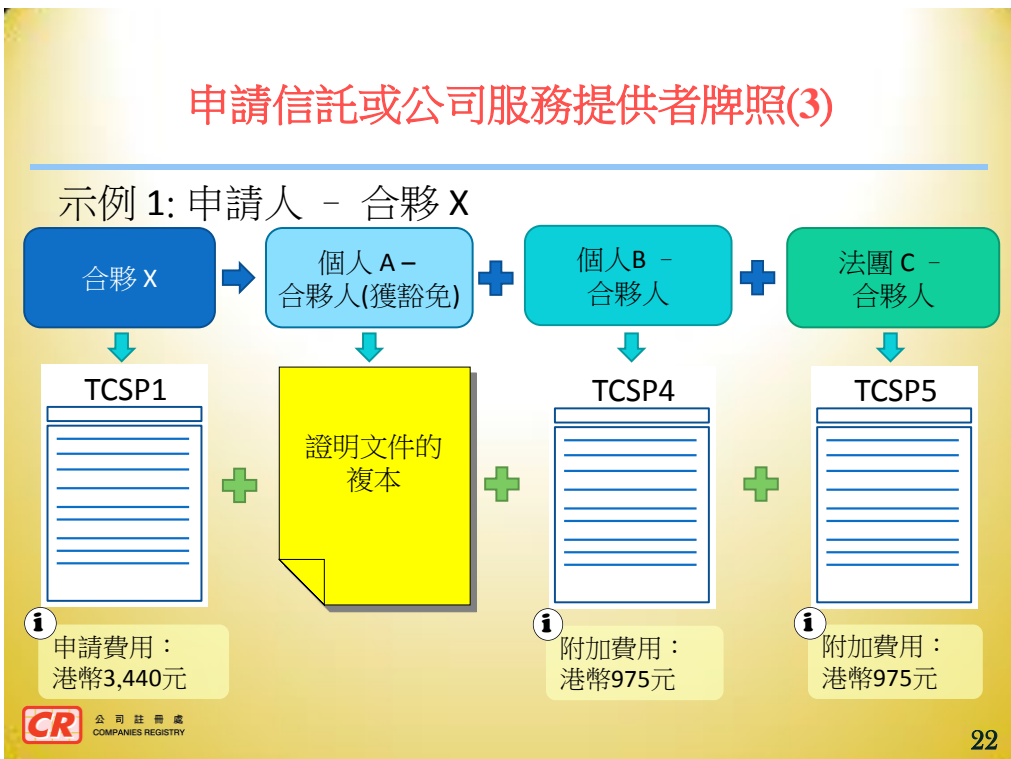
申請信託或公司服務提供者牌照(3)

示例 1: 申請人 – 合夥 X

合夥 X

個人 A – 合夥人(獲豁免)

個人B – 合夥人

法團 C – 合夥人

TCSP1

證明文件的複本

TCSP4

TCSP5

申請費用：港幣3,440元

附加費用：港幣975元

附加費用：港幣975元

CR 公司註冊處 COMPANIES REGISTRY

22